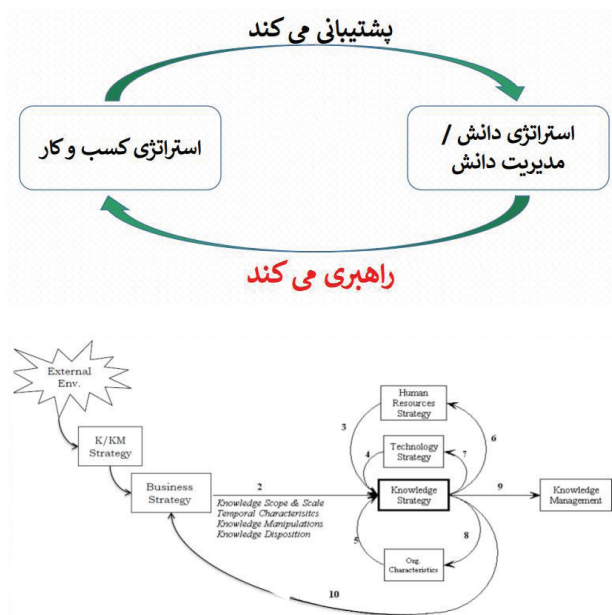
پشتیبانی می کند

استراتژی کسب و کار

استراتژی دانش / مدیریت دانش

راهبری می کند

External Env.

K/KM Strategy

Business Strategy

2

Knowledge Scope & Scale
Temporal Characterisitcs
Knowledge Manipulations
Knowledge Disposition

Human Resources Strategy

Technology Strategy

Knowledge Strategy

Org. Characteristics

Knowledge Management

3

4

5

6

7

8

9

10